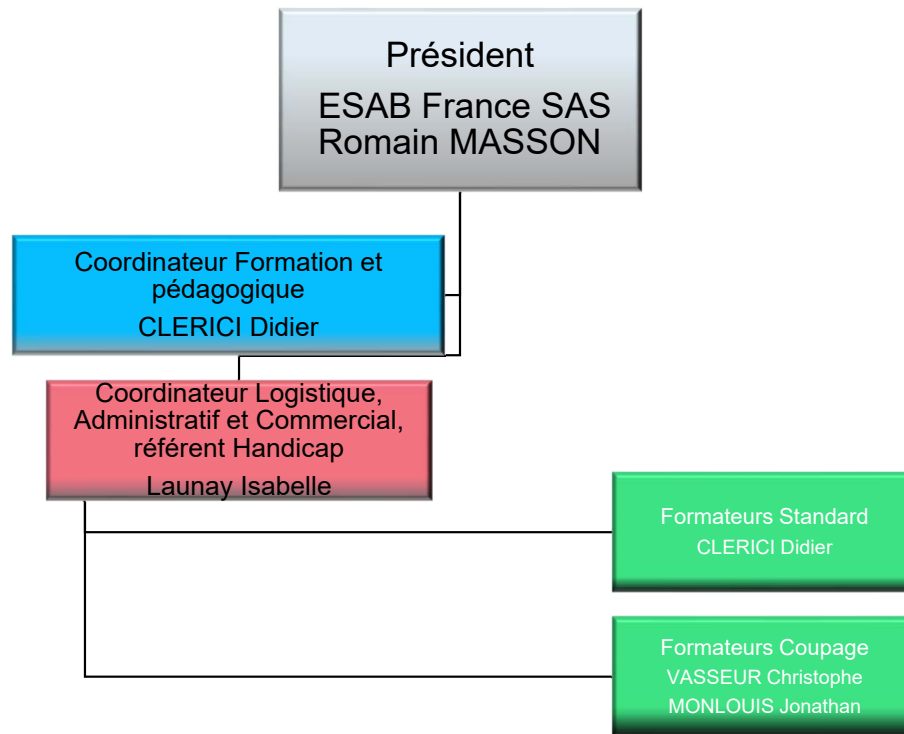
Président
ESAB France SAS
Romain MASSON

Coordinateur Formation et pédagogique
CLERICI Didier

Coordinateur Logistique, Administratif et Commercial, référent Handicap
Launay Isabelle

Formateurs Standard
CLERICI Didier

Formateurs Coupage
VASSEUR Christophe
MONLOUIS Jonathan